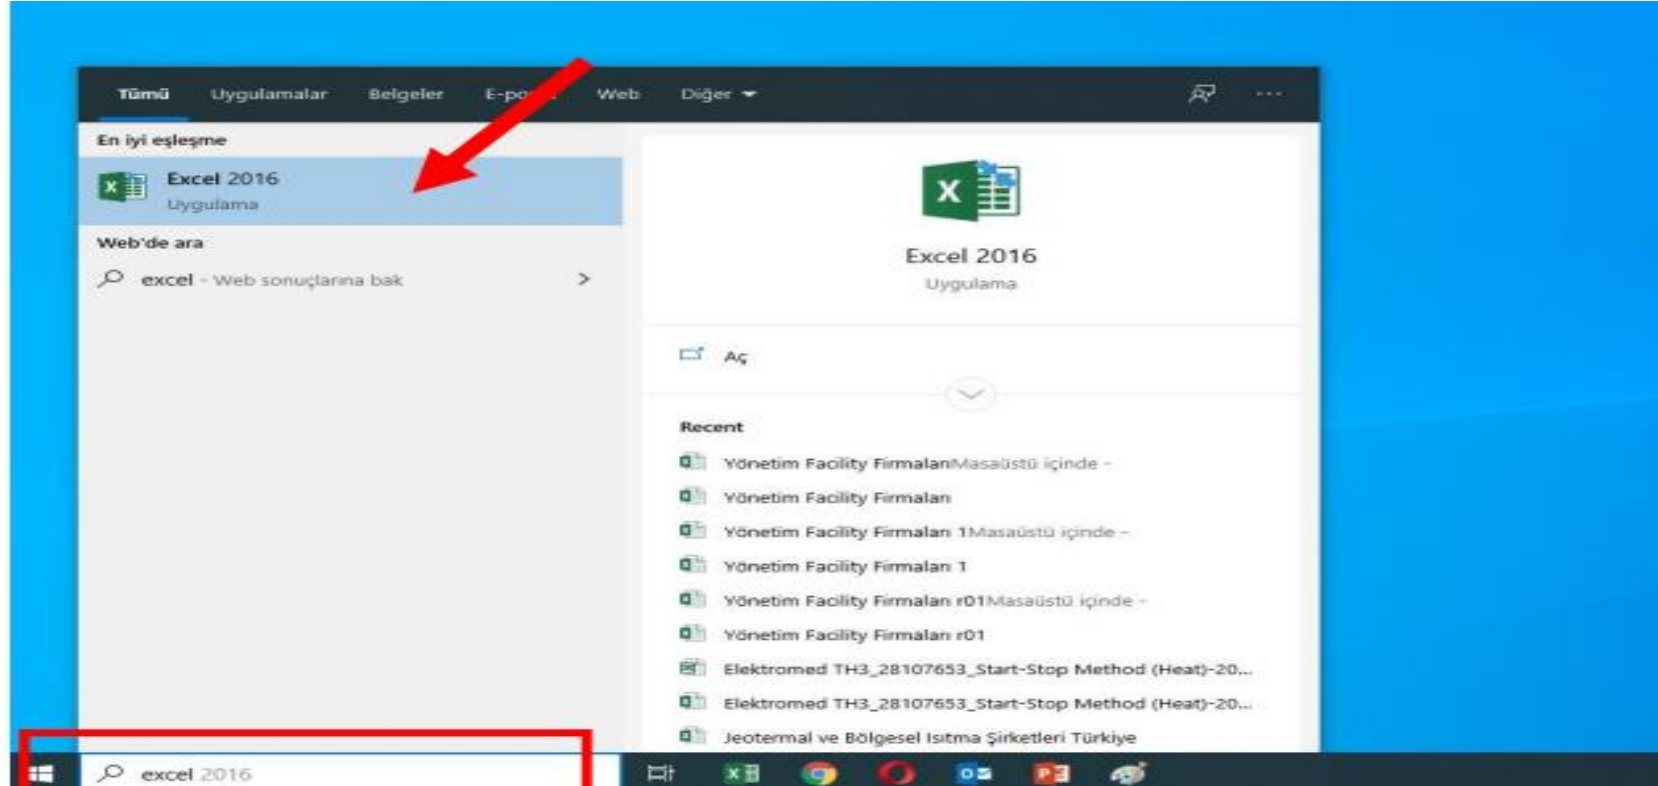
Tümü Uygulamalar Belgeler E-po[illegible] Web Diğer ···

En iyi eşleşme

Excel 2016
Uygulama

Web'de ara

excel - Web sonuçlarına bak >

Excel 2016
Uygulama

Aç

Recent

Yönetim Facility FirmalarıMasaüstü içinde -
Yönetim Facility Firmaları
Yönetim Facility Firmaları 1Masaüstü içinde -
Yönetim Facility Firmaları 1
Yönetim Facility Firmaları r01Masaüstü içinde -
Yönetim Facility Firmaları r01
Elektromed TH3_28107653_Start-Stop Method (Heat)-20...
Elektromed TH3_28107653_Start-Stop Method (Heat)-20...
Jeotermal ve Bölgesel Isıtma Şirketleri Türkiye

excel 2016